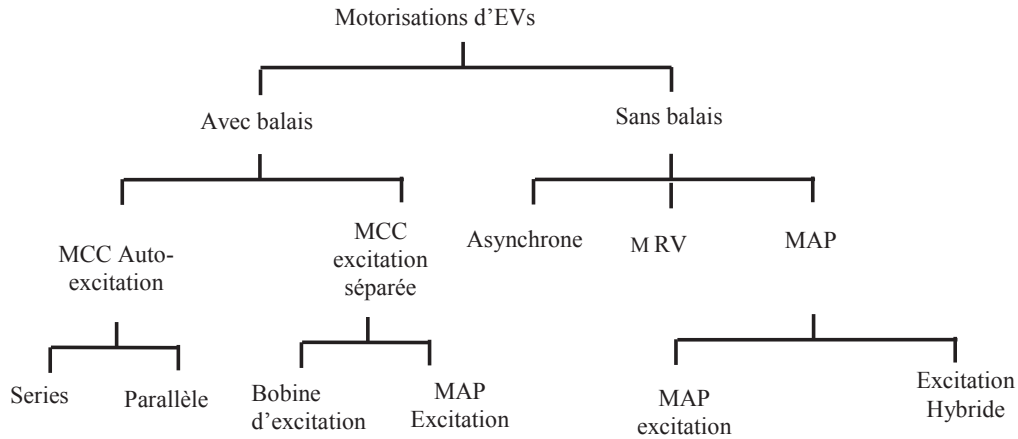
Motorisations d'EVs

Avec balais

Sans balais

MCC Auto-excitation

MCC excitation séparée

Asynchrone

M RV

MAP

Series

Parallèle

Bobine d'excitation

MAP Excitation

MAP excitation

Excitation Hybride